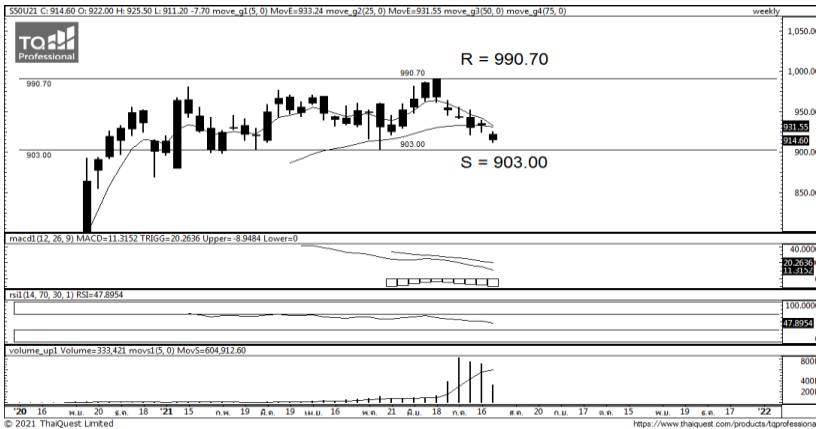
S50U21 C: 914.60 O: 922.00 H: 925.50 L: 911.20 -7.70 move_g1(5, 0) MovE=933.24 move_g2(25, 0) MovE=931.55 move_g3(50, 0) move_g4(75, 0)

weekly

TQ Professional

990.70

R = 990.70

990.70

903.00

903.00

S = 903.00

1,050.00
1,000.00
950.00
931.55
914.60
900.00
850.00

macd1(12, 26, 9) MACD=11.3152 TRIGG=20.2636 Upper=-8.9484 Lower=0

40.0000
20.2636
11.3152

rsi1(14, 70, 30, 1) RSI=47.8954

100.0000
47.8954

volume_up1 Volume=333,421 movs1(5, 0) MovS=604,912.60

8000
4000
2000

'20 16 พ.ย. 20 ธ.ค. 18 '21 15 ก.พ. 19 มี.ค. 19 เม.ย. 16 พ.ค. 21 มิ.ย. 18 ก.ค. 16 ส.ค. 20 ก.ย. 20 ต.ค. 15 พ.ย. 19 ธ.ค. 17 '22

© 2021 ThaiQuest Limited

https://www.thaiquest.com/products/tqprofessiona